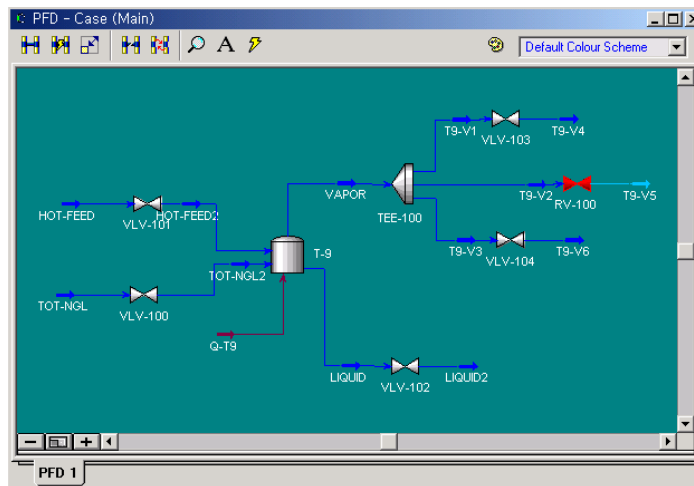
PFD - Case (Main)

A

Default Colour Scheme

T9-V1
VLV-103
T9-V4
VAPOR
TEE-100
T9-V2
RV-100
T9-V5
HOT-FEED
VLV-101
HOT-FEED2
T-9
TOT-NGL2
T9-V3
VLV-104
T9-V6
TOT-NGL
VLV-100
Q-T9
LIQUID
VLV-102
LIQUID2

PFD 1